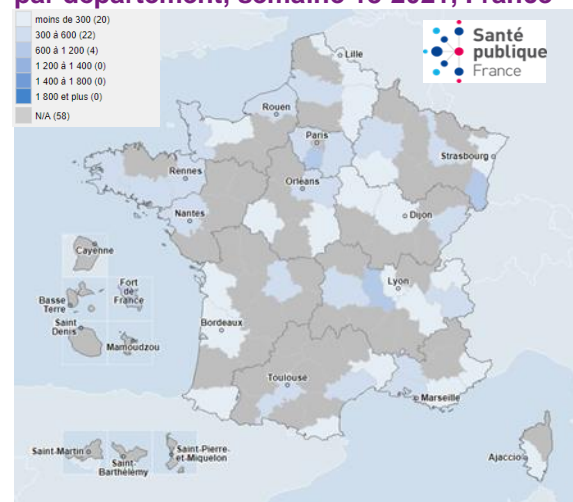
par département, semaine 16-2021, France

moins de 300 (20)
300 à 600 (22)
600 à 1 200 (4)
1 200 à 1 400 (0)
1 400 à 1 800 (0)
1 800 et plus (0)
N/A (58)

Santé publique France

Lille
Rouen
Paris
Strasbourg
Rennes
Orleans
Nantes
Dijon
Cayenne
Fort de France
Lyon
Basse Terre
Saint Denis
Mamoudzou
Bordeaux
Toulouse
Marseille
Saint-Martin
Saint-Barthélemy
Saint-Pierre-et-Miquelon
Ajaccio